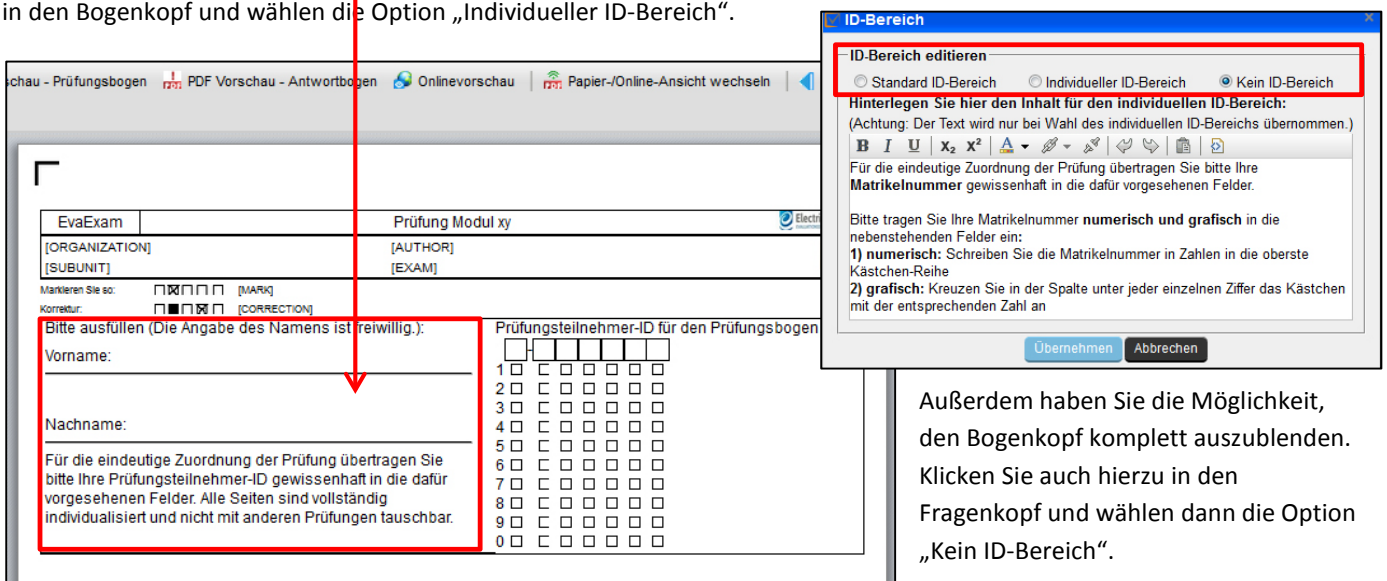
in den Bogenkopf und wählen die Option „Individueller ID-Bereich".

schau - Prüfungsbogen PDF Vorschau - Antwortbogen Onlinevorschau Papier-/Online-Ansicht wechseln

| EvaExam | Prüfung Modul xy |
|---|---|
| [ORGANIZATION] | [AUTHOR] |
| [SUBUNIT] | [EXAM] |

Markieren Sie so: [MARK]
Korrektur: [CORRECTION]

Bitte ausfüllen (Die Angabe des Namens ist freiwillig.):

Vorname:

Nachname:

Für die eindeutige Zuordnung der Prüfung übertragen Sie bitte Ihre Prüfungsteilnehmer-ID gewissenhaft in die dafür vorgesehenen Felder. Alle Seiten sind vollständig individualisiert und nicht mit anderen Prüfungen tauschbar.

Prüfungsteilnehmer-ID für den Prüfungsbogen

1
2
3
4
5
6
7
8
9
0

ID-Bereich

ID-Bereich editieren

Standard ID-Bereich Individueller ID-Bereich Kein ID-Bereich

Hinterlegen Sie hier den Inhalt für den individuellen ID-Bereich:
(Achtung: Der Text wird nur bei Wahl des individuellen ID-Bereichs übernommen.)

B I U $X_2$ $X^2$

Für die eindeutige Zuordnung der Prüfung übertragen Sie bitte Ihre **Matrikelnummer** gewissenhaft in die dafür vorgesehenen Felder.

Bitte tragen Sie Ihre Matrikelnummer **numerisch und grafisch** in die nebenstehenden Felder ein:
**1) numerisch:** Schreiben Sie die Matrikelnummer in Zahlen in die oberste Kästchen-Reihe
**2) grafisch:** Kreuzen Sie in der Spalte unter jeder einzelnen Ziffer das Kästchen mit der entsprechenden Zahl an

Übernehmen Abbrechen

Außerdem haben Sie die Möglichkeit, den Bogenkopf komplett auszublenden. Klicken Sie auch hierzu in den Fragenkopf und wählen dann die Option „Kein ID-Bereich".